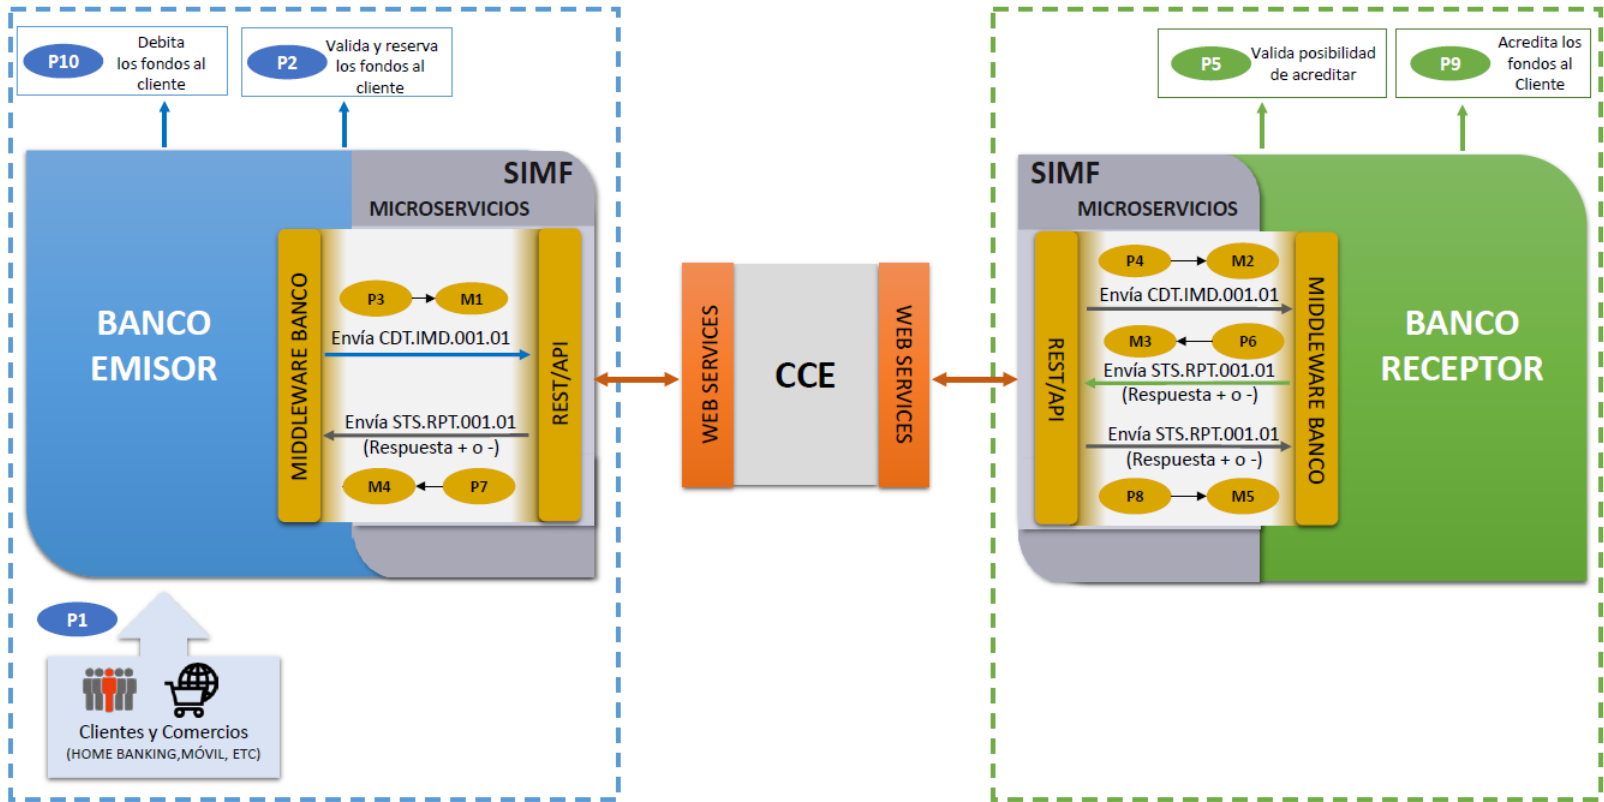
P10 Debita los fondos al cliente

P2 Valida y reserva los fondos al cliente

SIMF

MICROSERVICIOS

BANCO EMISOR

MIDDLEWARE BANCO

P3 M1

Envía CDT.IMD.001.01

Envía STS.RPT.001.01 (Respuesta + o -)

M4 P7

REST/API

P1

Clientes y Comercios (HOME BANKING,MÓVIL, ETC)

WEB SERVICES

CCE

WEB SERVICES

P5 Valida posibilidad de acreditar

P9 Acredita los fondos al Cliente

SIMF

MICROSERVICIOS

REST/API

P4 M2

Envía CDT.IMD.001.01

M3 P6

Envía STS.RPT.001.01 (Respuesta + o -)

Envía STS.RPT.001.01 (Respuesta + o -)

P8 M5

MIDDLEWARE BANCO

BANCO RECEPTOR